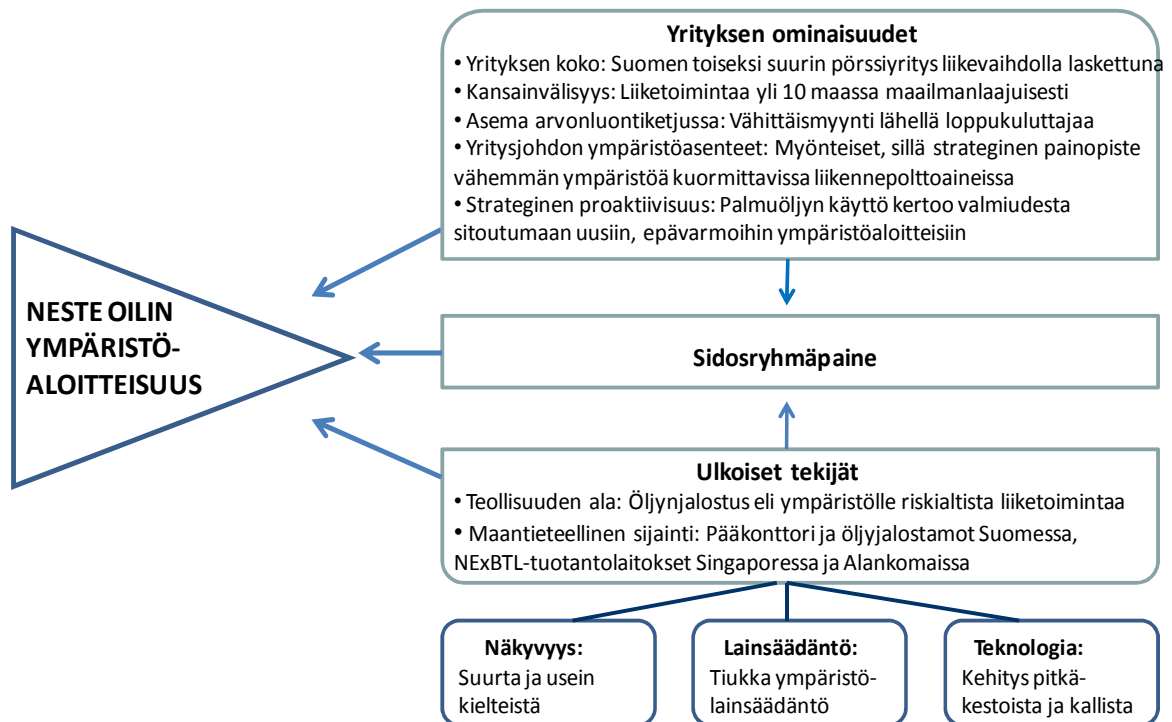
Yrityksen ominaisuudet
• Yrityksen koko: Suomen toiseksi suurin pörssiyritys liikevaihdolla laskettuna
• Kansainvälisyys: Liiketoimintaa yli 10 maassa maailmanlaajuisesti
• Asema arvonluontiketjussa: Vähittäismyynti lähellä loppukuluttajaa
• Yritysjohdon ympäristöasenteet: Myönteiset, sillä strateginen painopiste vähemmän ympäristöä kuormittavissa liikennepolttoaineissa
• Strateginen proaktiivisuus: Palmuöljyn käyttö kertoo valmiudesta sitoutumaan uusiin, epävarmoihin ympäristöaloitteisiin

NESTE OILIN YMPÄRISTÖ-ALOITTEISUUS

Sidosryhmäpaine

Ulkoiset tekijät
• Teollisuuden ala: Öljynjalostus eli ympäristölle riskialtista liiketoimintaa
• Maantieteellinen sijainti: Pääkonttori ja öljyjalostamot Suomessa, NExBTL-tuotantolaitokset Singaporessa ja Alankomaissa

Näkyvyys:
Suurta ja usein kielteistä

Lainsäädäntö:
Tiukka ympäristölainsäädäntö

Teknologia:
Kehitys pitkäkestoista ja kallista